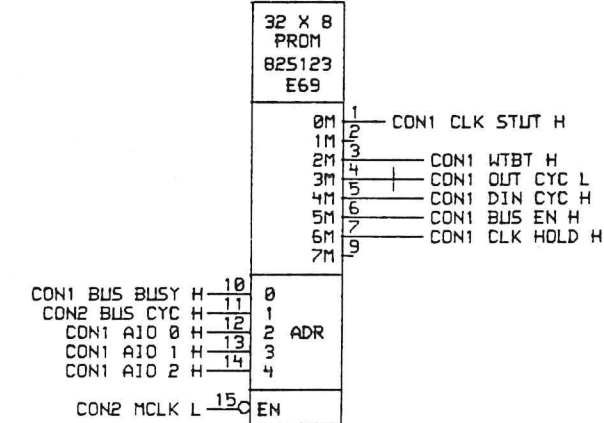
32 X 8
PROM
825123
E69

0M 1 CON1 CLK STUT H
1M 2
2M 3 CON1 WTBT H
3M 4 CON1 OUT CYC L
4M 5 CON1 DIN CYC H
5M 6 CON1 BUS EN H
6M 7 CON1 CLK HOLD H
7M 9

CON1 BUS BUSY H 10 0
CON2 BUS CYC H 11 1
CON1 AIO 0 H 12 2 ADR
CON1 AIO 1 H 13 3
CON1 AIO 2 H 14 4

CON2 MCLK L 15 EN